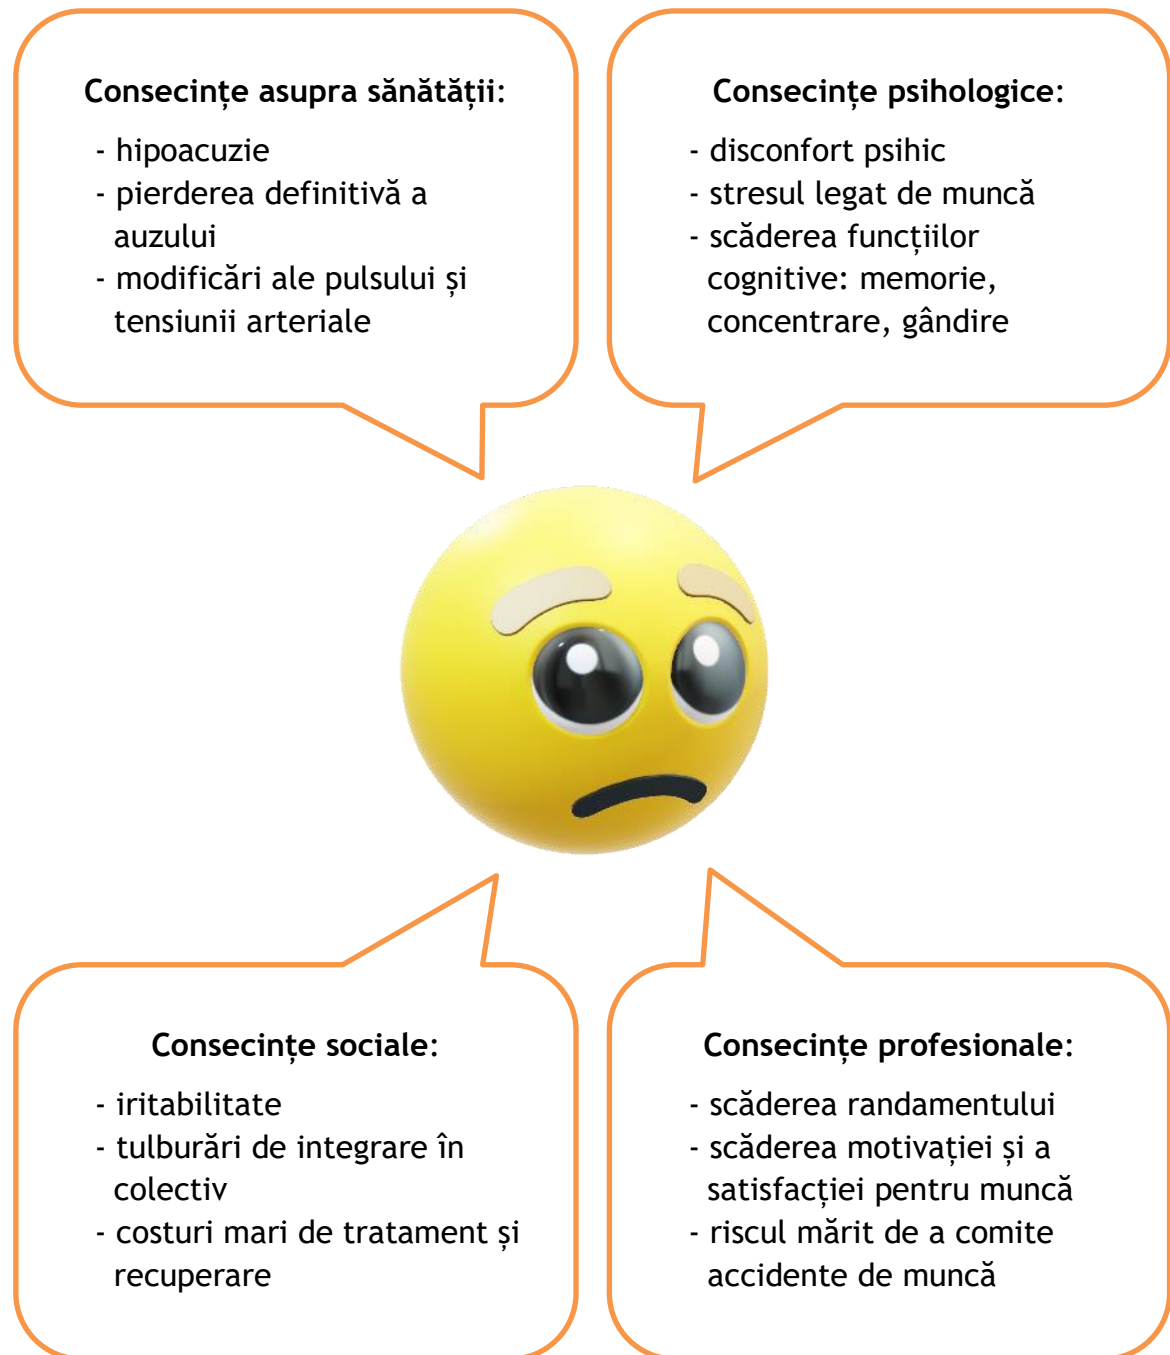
Consecințe asupra sănătății:

- hipoacuzie
- pierderea definitivă a auzului
- modificări ale pulsului și tensiunii arteriale

Consecințe psihologice:

- disconfort psihic
- stresul legat de muncă
- scăderea funcțiilor cognitive: memorie, concentrare, gândire

Consecințe sociale:

- iritabilitate
- tulburări de integrare în colectiv
- costuri mari de tratament și recuperare

Consecințe profesionale:

- scăderea randamentului
- scăderea motivației și a satisfacției pentru muncă
- riscul mărit de a comite accidente de muncă